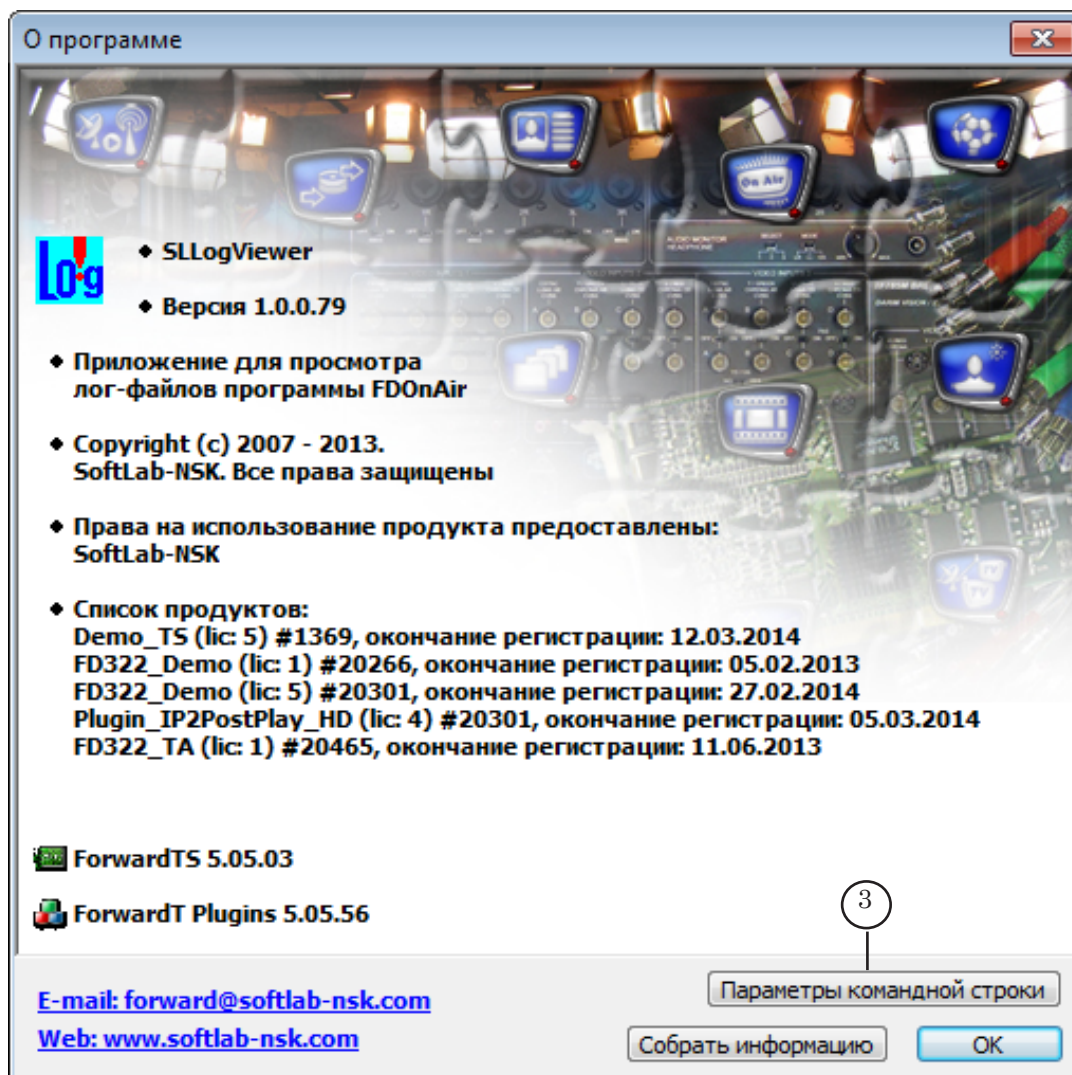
О программе

On Air

Log

◆ SLLogViewer

◆ Версия 1.0.0.79

◆ Приложение для просмотра лог-файлов программы FDOnAir

◆ Copyright (c) 2007 - 2013. SoftLab-NSK. Все права защищены

◆ Права на использование продукта предоставлены: SoftLab-NSK

◆ Список продуктов:
Demo_TS (lic: 5) #1369, окончание регистрации: 12.03.2014
FD322_Demo (lic: 1) #20266, окончание регистрации: 05.02.2013
FD322_Demo (lic: 5) #20301, окончание регистрации: 27.02.2014
Plugin_IP2PostPlay_HD (lic: 4) #20301, окончание регистрации: 05.03.2014
FD322_TA (lic: 1) #20465, окончание регистрации: 11.06.2013

ForwardTS 5.05.03

ForwardT Plugins 5.05.56

3

Параметры командной строки

E-mail: forward@softlab-nsk.com

Web: www.softlab-nsk.com

Собрать информацию

OK